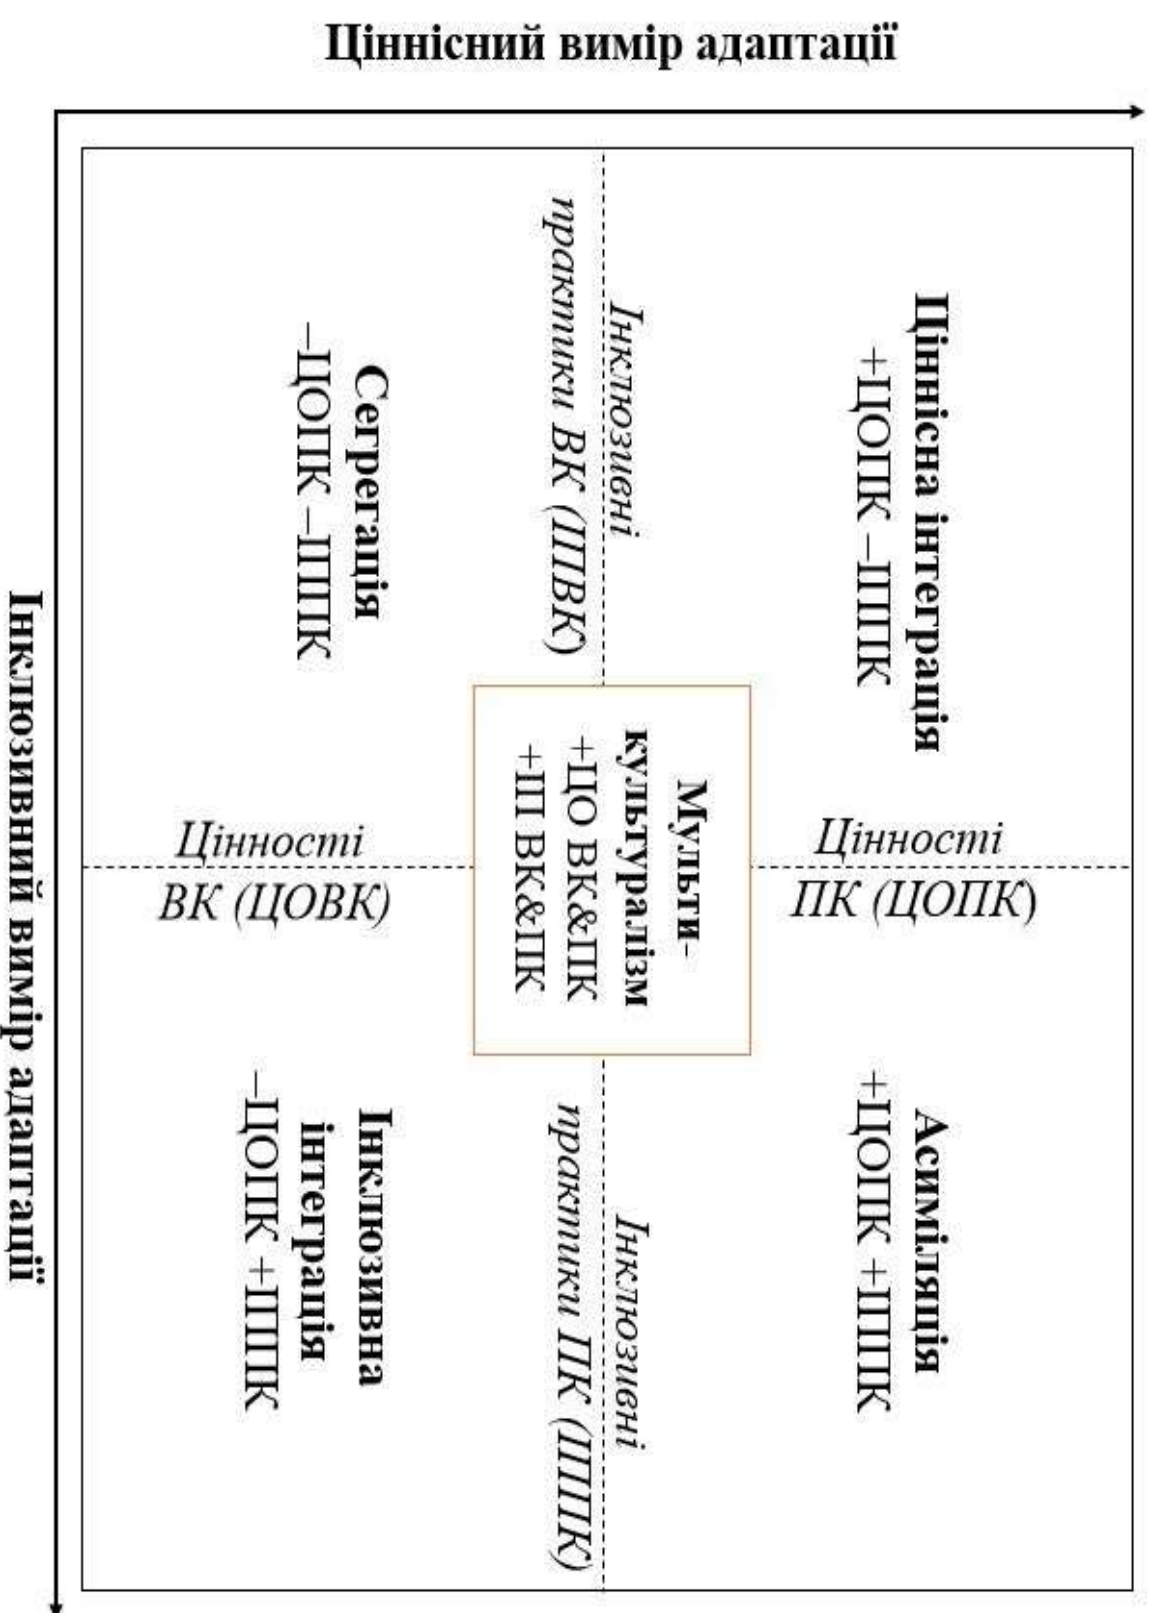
Ціннісний вимір адаптації

Інклюзивний вимір адаптації

Ціннісна інтеграція
+ЦОПК –ІППК

Асиміляція
+ЦОПК +ІППК

Сегрегація
–ЦОПК –ІППК

Інклюзивна інтеграція
–ЦОПК +ІППК

Мульти-культуралізм
+ЦО ВК&ПК
+ІП ВК&ПК

Інклюзивні практики ВК (ІПВК)

Інклюзивні практики ПК (ІППК)

Цінності ПК (ЦОПК)

Цінності ВК (ЦОВК)